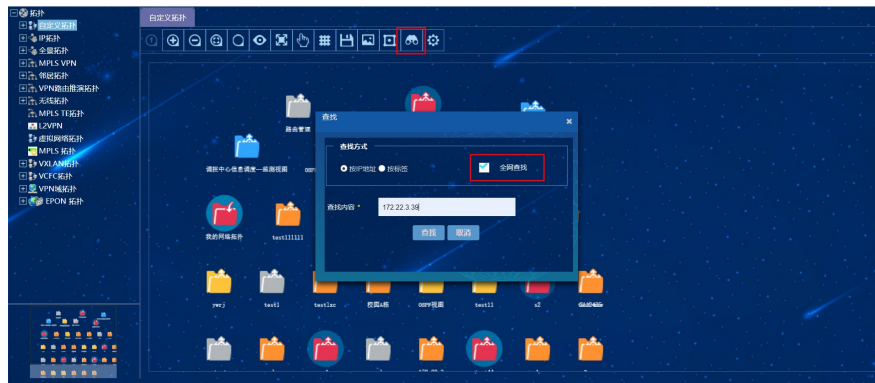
拓扑
自定义拓扑
IP拓扑
全景拓扑
MPLS VPN
邻居拓扑
VPN路由推演拓扑
无线拓扑
MPLS TE拓扑
L2VPN
虚拟网络拓扑
MPLS 拓扑
VXLAN拓扑
VCFC拓扑
VPN域拓扑
EPON 拓扑

自定义拓扑

路由管理
调度中心信息调度一届跟视图
我的网络拓扑
test11111
查找
查找方式
按IP地址
按标签
全网查找
查找内容 *
172.22.3.39
查找
取消
ywzj
test1
testlzc
校园A栋
OSPF视图
test11
s2
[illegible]